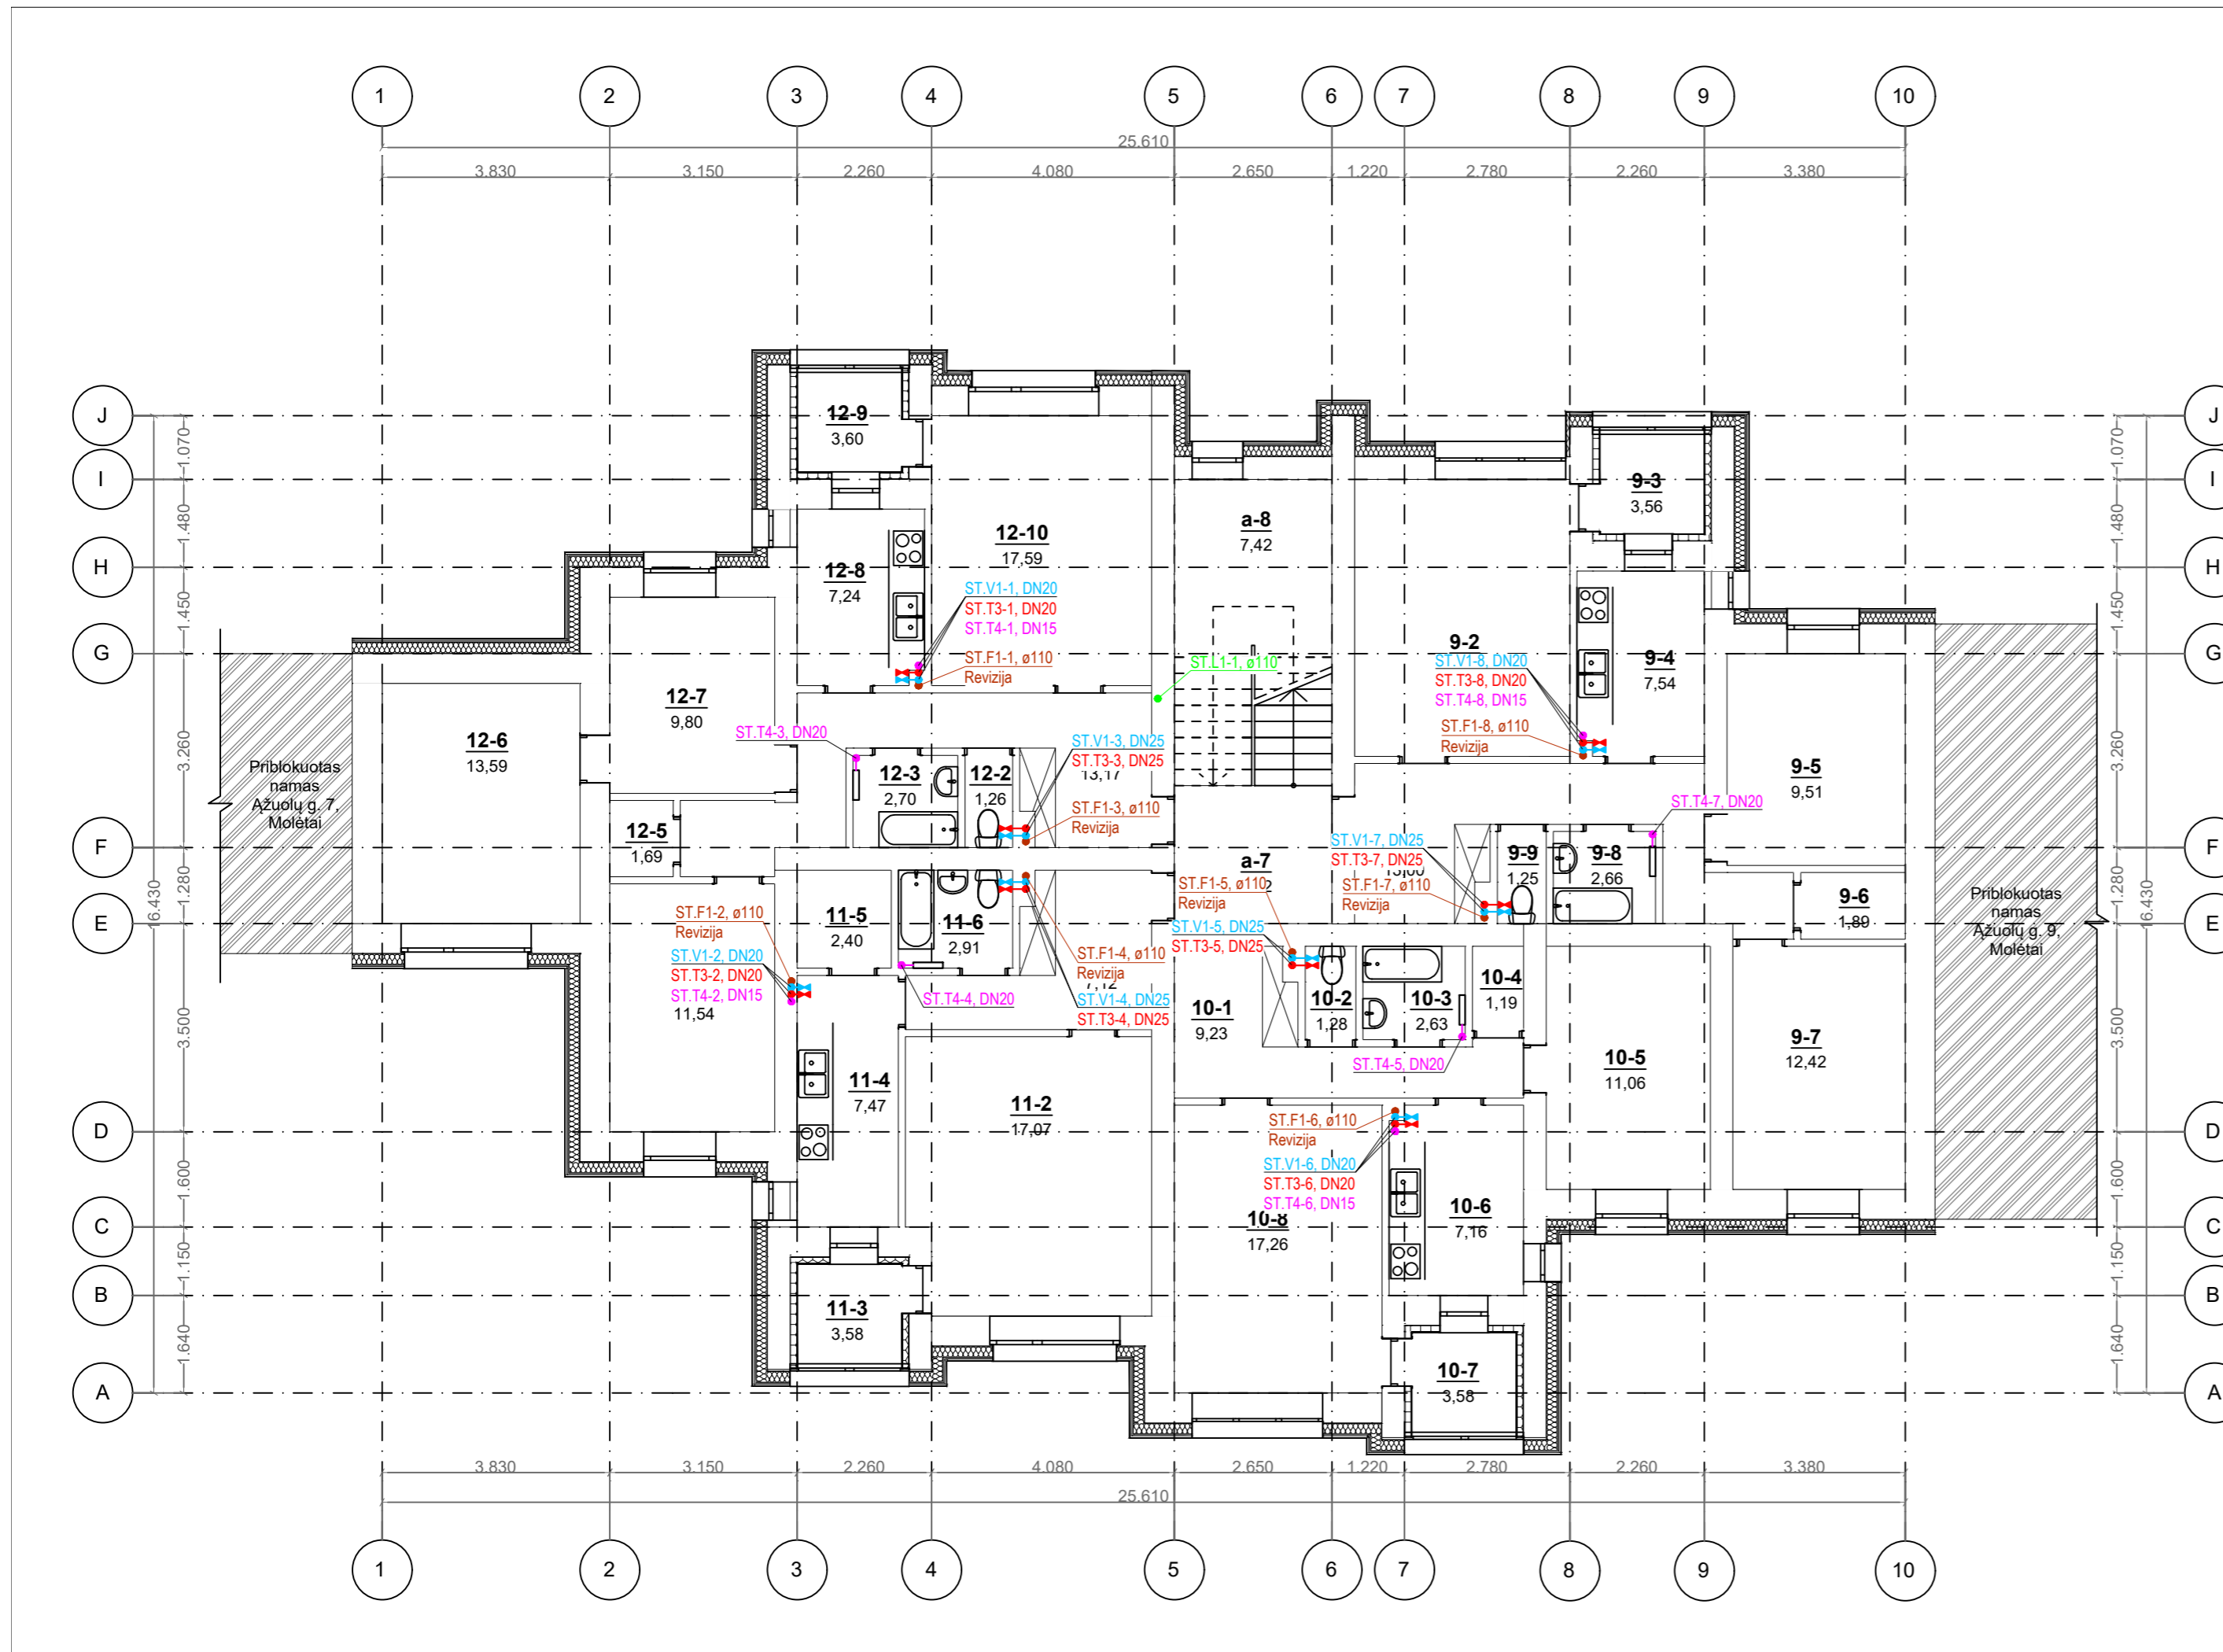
1 2 3 4 5 6 7 8 9 10

25.610

3.830 3.150 2.260 4.080 2.650 1.220 2.780 2.260 3.380

J I H G F E D C B A

1.070 1.480 1.450 3.260 1.280 3.500 1.600 1.150 1.640 16.430

12-9
3,60

12-10
17,59

a-8
7,42

9-3
3,56

12-8
7,24

ST.V1-1, DN20
ST.T3-1, DN20
ST.T4-1, DN15
ST.F1-1, ø110
Revizija

ST.L1-1, ø110

9-2
ST.V1-8, DN20
ST.T3-8, DN20
ST.T4-8, DN15
ST.F1-8, ø110
Revizija

9-4
7,54

12-7
9,80

12-6
13,59

Priblokuotas namas Ąžuolų g. 7, Molėtai

ST.T4-3, DN20

12-3
2,70

12-2
1,26

ST.V1-3, DN25
ST.T3-3, DN25
13,17
ST.F1-3, ø110
Revizija

9-5
9,51

ST.T4-7, DN20

12-5
1,69

a-7

ST.V1-7, DN25
ST.T3-7, DN25
13,00
ST.F1-7, ø110
Revizija

9-9
1,25

9-8
2,66

9-6
1,89

Priblokuotas namas Ąžuolų g. 9, Molėtai

11-5
2,40

11-6
2,91

ST.F1-5, ø110
Revizija
ST.V1-5, DN25
ST.T3-5, DN25

ST.F1-2, ø110
Revizija
ST.V1-2, DN20
ST.T3-2, DN20
ST.T4-2, DN15
11,54

ST.F1-4, ø110
Revizija
7,12
ST.V1-4, DN25
ST.T3-4, DN25

ST.T4-4, DN20

10-1
9,23

10-2
1,28

10-3
2,63

10-4
1,19

ST.T4-5, DN20

10-5
11,06

9-7
12,42

11-4
7,47

11-2
17,07

ST.F1-6, ø110
Revizija
ST.V1-6, DN20
ST.T3-6, DN20
ST.T4-6, DN15

10-8
17,26

10-6
7,16

11-3
3,58

10-7
3,58

3.830 3.150 2.260 4.080 2.650 1.220 2.780 2.260 3.380

25.610

1 2 3 4 5 6 7 8 9 10